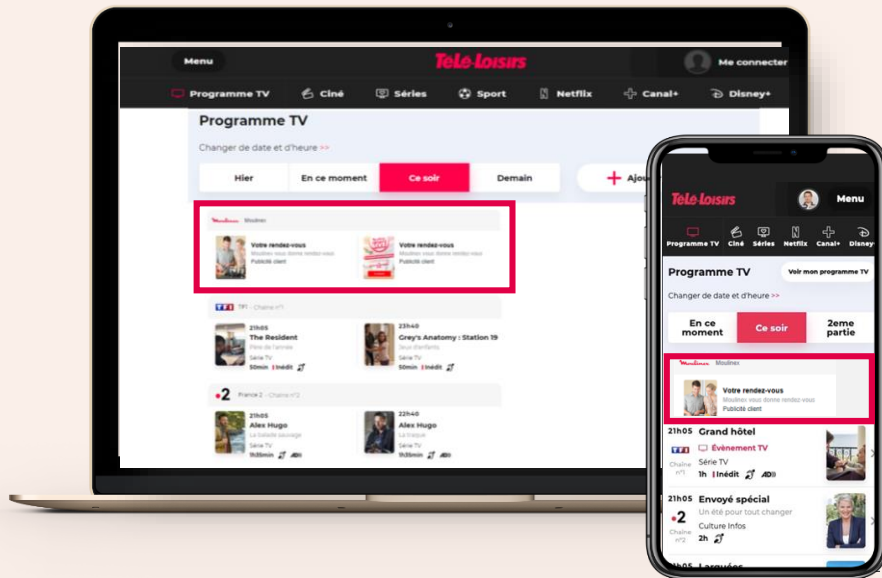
Menu
Tele·Loisirs
Me connecter
Programme TV
Ciné
Séries
Sport
Netflix
Canal+
Disney+

Programme TV
Changer de date et d'heure >>
Hier
En ce moment
Ce soir
Demain
+ Ajou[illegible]

Moulinex Moulinex
Votre rendez-vous
Moulinex vous donne rendez-vous
Publicité client
Votre rendez-vous
Moulinex vous donne rendez-vous
Publicité client

TF1 TF1 - Chaîne n°1
21h05
The Resident
Père de l'année
Série TV
50min | Inédit
23h40
Grey's Anatomy : Station 19
Jeux d'enfants
Série TV
50min | Inédit

2 France 2 - Chaîne n°2
21h05
Alex Hugo
La balade sauvage
Série TV
1h35min
22h40
Alex Hugo
La traque
Série TV
1h35min

Tele·Loisirs
Menu
Programme TV
Ciné
Séries
Netflix
Canal+
Disney
Programme TV
Voir mon programme TV
Changer de date et d'heure >>
En ce moment
Ce soir
2eme partie
Moulinex Moulinex
Votre rendez-vous
Moulinex vous donne rendez-vous
Publicité client
21h05
TF1
Chaîne n°1
Grand hôtel
Évènement TV
Série TV
1h | Inédit
21h05
2
Chaîne n°2
Envoyé spécial
Un été pour tout changer
Culture Infos
2h
23h05 Larguées